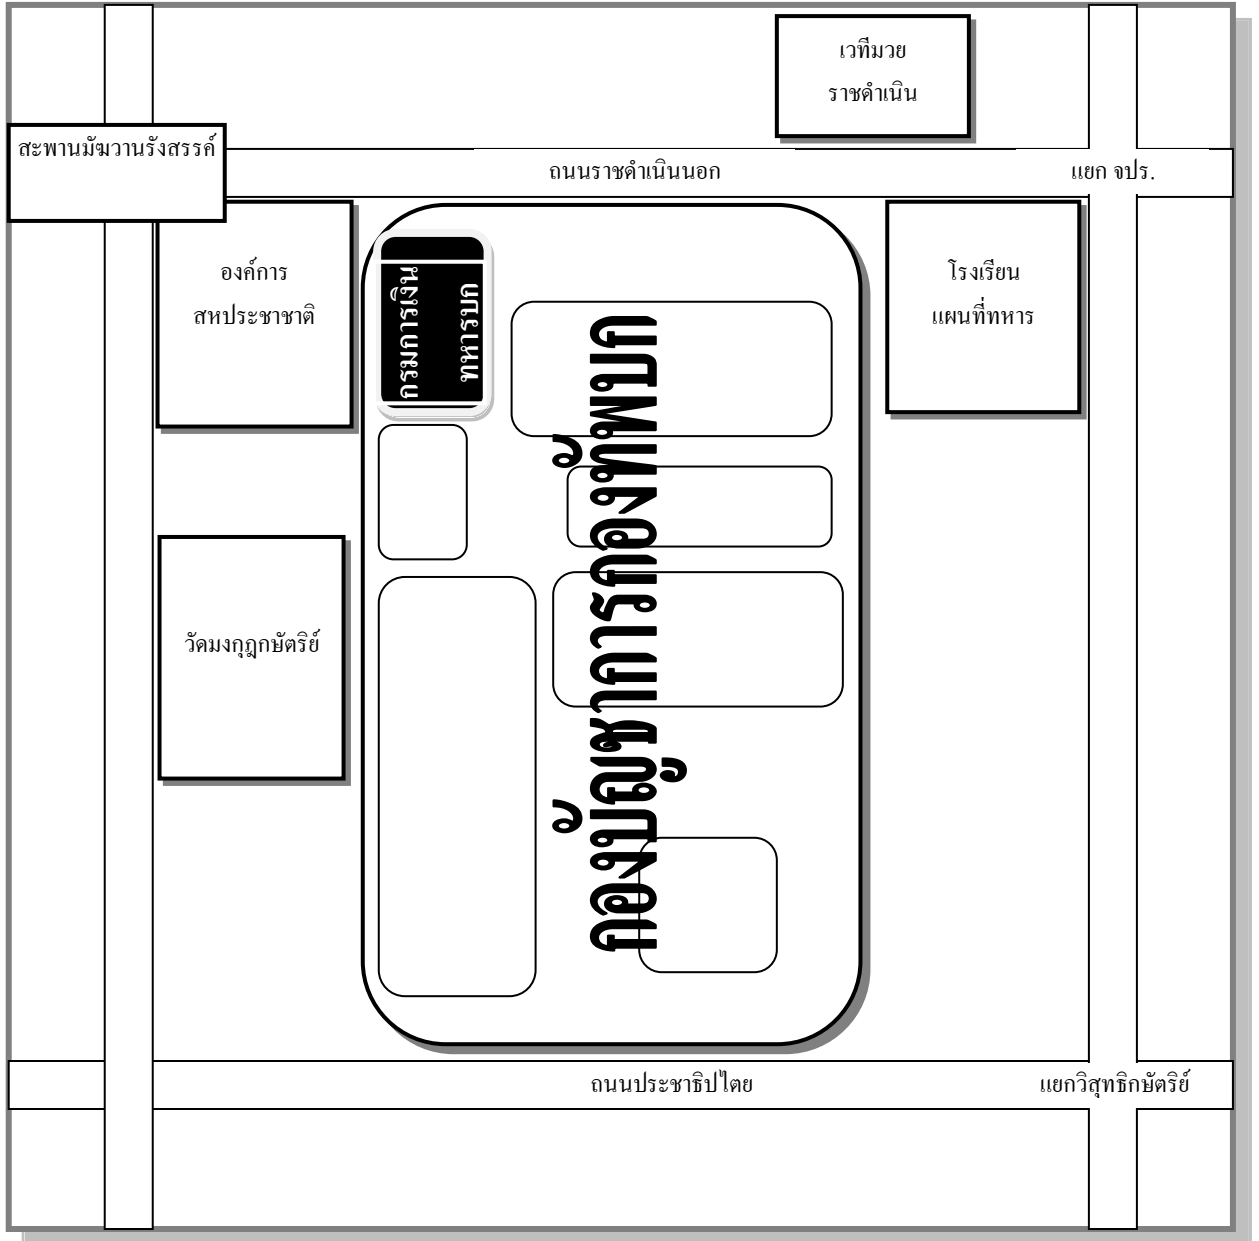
เวทีมวย
ราชดำเนิน

สะพานมัฆวานรังสรรค์

ถนนราชดำเนินนอก

แยก จปร.

องค์การ
สหประชาชาติ

กรมการเงิน
ทหารบก

กองบัญชาการกองทัพบก

โรงเรียน
แผนที่ทหาร

วัดมงกุฎกษัตริย์

ถนนประชาธิปไตย

แยกวิสุทธิกษัตริย์